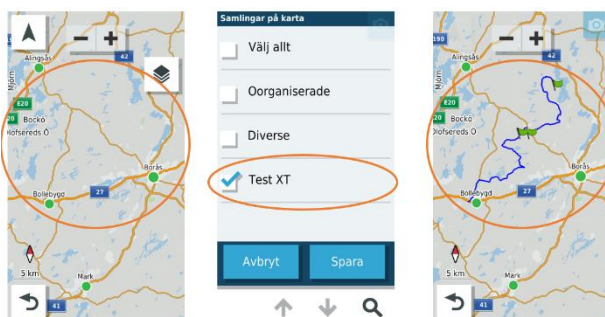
−
+
Alingsås
42
E20
Bockö
Hofsereds Ö
Borås
27
Bollebygd
5 km
Mark
41

Samlingar på karta
Välj allt
Oorganiserade
Diverse
Test XT
Avbryt
Spara

190
−
+
Alingsås
E20
20
Hofsereds Ö
Borås
27
Bollebygd
5 km
Mark
41